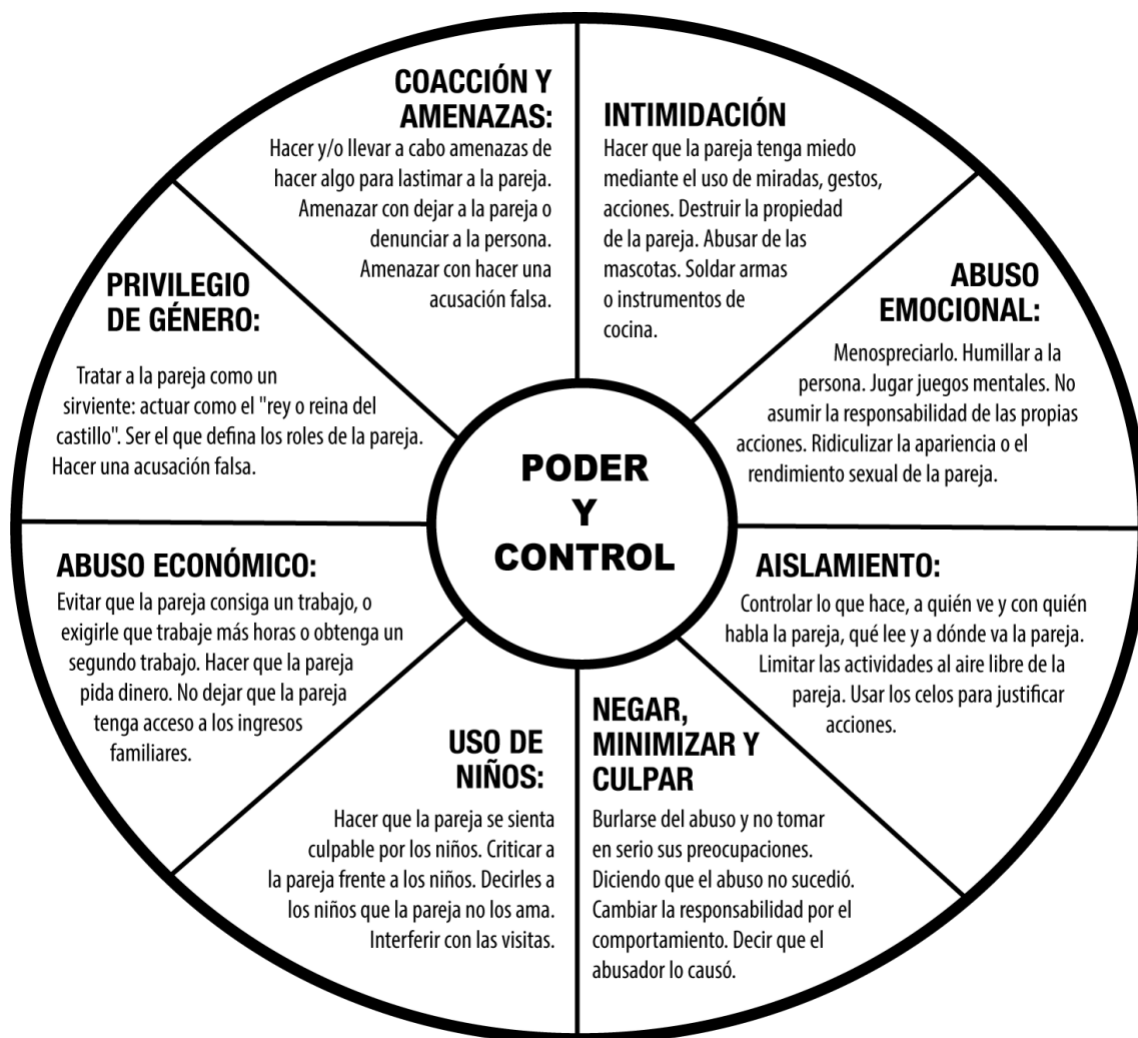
COACCIÓN Y AMENAZAS:
Hacer y/o llevar a cabo amenazas de hacer algo para lastimar a la pareja. Amenazar con dejar a la pareja o denunciar a la persona. Amenazar con hacer una acusación falsa.

INTIMIDACIÓN
Hacer que la pareja tenga miedo mediante el uso de miradas, gestos, acciones. Destruir la propiedad de la pareja. Abusar de las mascotas. Soldar armas o instrumentos de cocina.

ABUSO EMOCIONAL:
Menospreciarlo. Humillar a la persona. Jugar juegos mentales. No asumir la responsabilidad de las propias acciones. Ridiculizar la apariencia o el rendimiento sexual de la pareja.

AISLAMIENTO:
Controlar lo que hace, a quién ve y con quién habla la pareja, qué lee y a dónde va la pareja. Limitar las actividades al aire libre de la pareja. Usar los celos para justificar acciones.

NEGAR, MINIMIZAR Y CULPAR
Burlarse del abuso y no tomar en serio sus preocupaciones. Diciendo que el abuso no sucedió. Cambiar la responsabilidad por el comportamiento. Decir que el abusador lo causó.

USO DE NIÑOS:
Hacer que la pareja se sienta culpable por los niños. Criticar a la pareja frente a los niños. Decirles a los niños que la pareja no los ama. Interferir con las visitas.

ABUSO ECONÓMICO:
Evitar que la pareja consiga un trabajo, o exigirle que trabaje más horas o obtenga un segundo trabajo. Hacer que la pareja pida dinero. No dejar que la pareja tenga acceso a los ingresos familiares.

PRIVILEGIO DE GÉNERO:
Tratar a la pareja como un sirviente: actuar como el "rey o reina del castillo". Ser el que defina los roles de la pareja. Hacer una acusación falsa.

PODER Y CONTROL